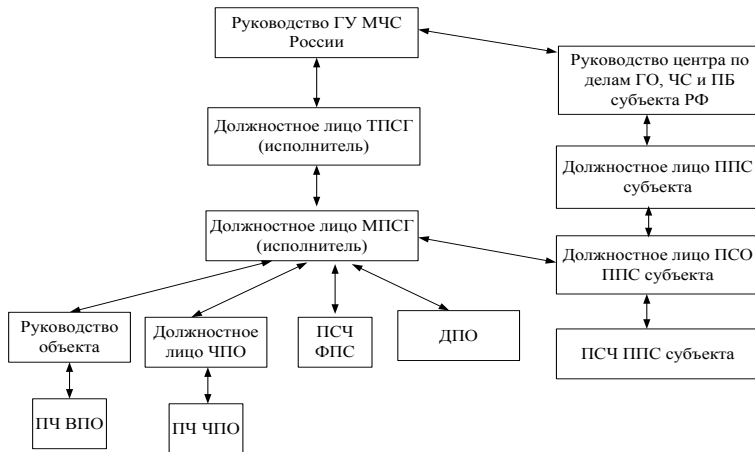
Руководство ГУ МЧС России

Руководство центра по делам ГО, ЧС и ПБ субъекта РФ

Должностное лицо ТПСГ (исполнитель)

Должностное лицо ППС субъекта

Должностное лицо МПСГ (исполнитель)

Должностное лицо ПСО ППС субъекта

Руководство объекта

Должностное лицо ЧПО

ПСЧ ФПС

ДПО

ПСЧ ППС субъекта

ПЧ ВПО

ПЧ ЧПО